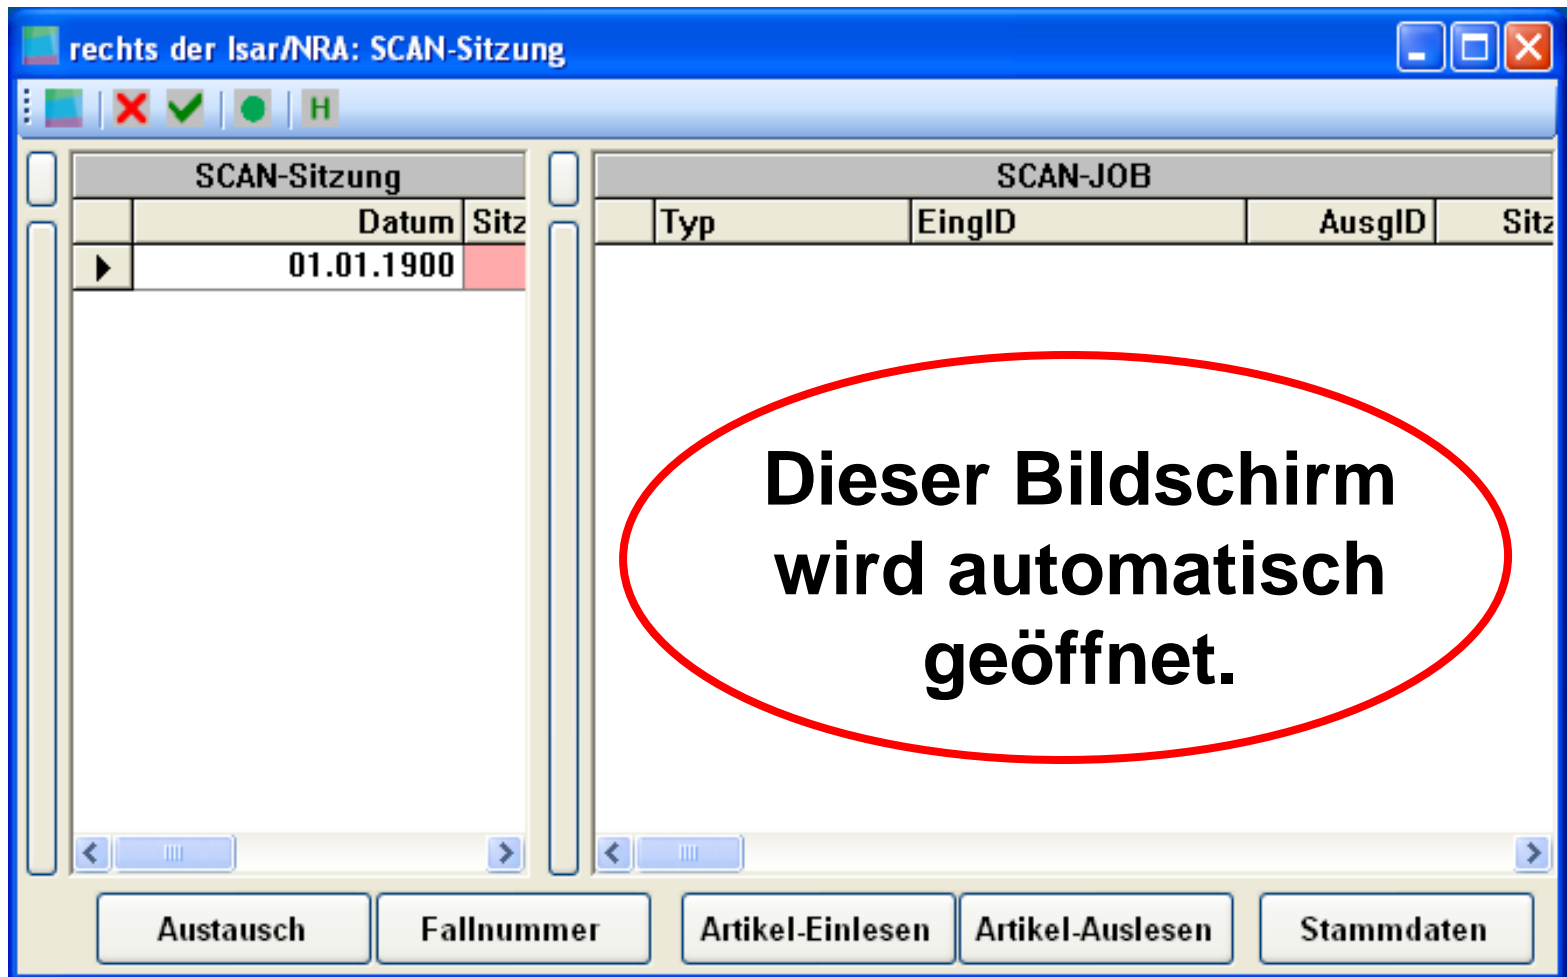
rechts der Isar/NRA: SCAN-Sitzung

H

SCAN-Sitzung

| | Datum | Sitz |
|---|---|---|
| ▶ | 01.01.1900 | |

SCAN-JOB

| | Typ | EingID | AusgID | Sitz |
|---|---|---|---|---|

Dieser Bildschirm wird automatisch geöffnet.

Austausch | Fallnummer | Artikel-Einlesen | Artikel-Auslesen | Stammdaten